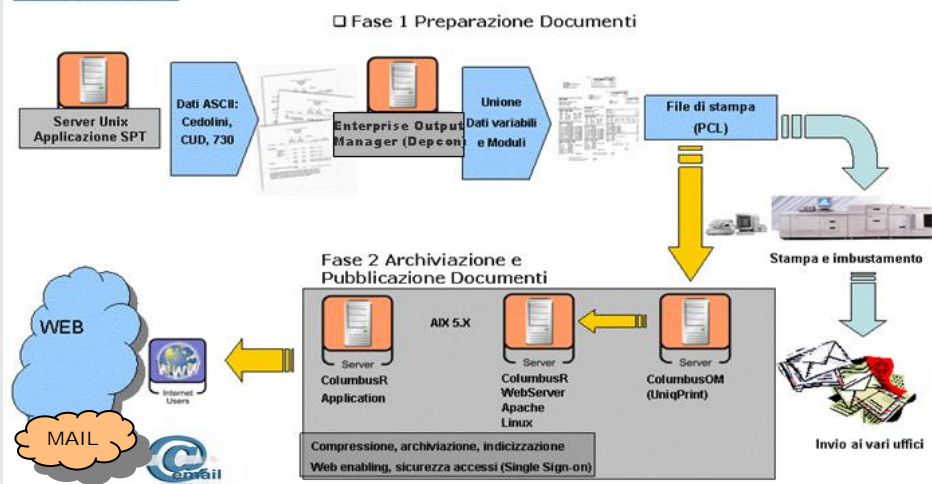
❑ Fase 1 Preparazione Documenti

Server Unix Applicazione SPT

Dati ASCII: Cedolini, CUD, 730

Enterprise Output Manager (Depcon)

Unione Dati variabili e Moduli

File di stampa (PCL)

Stampa e imbustamento

Fase 2 Archiviazione e Pubblicazione Documenti

AIX 5.X

Server
ColumbusR Application

Server
ColumbusR WebServer Apache Linux

Server
ColumbusOM (UniqPrint)

Compressione, archiviazione, indicizzazione
Web enabling, sicurezza accessi (Single Sign-on)

WEB

Internet Users

MAIL

email

Invio ai vari uffici